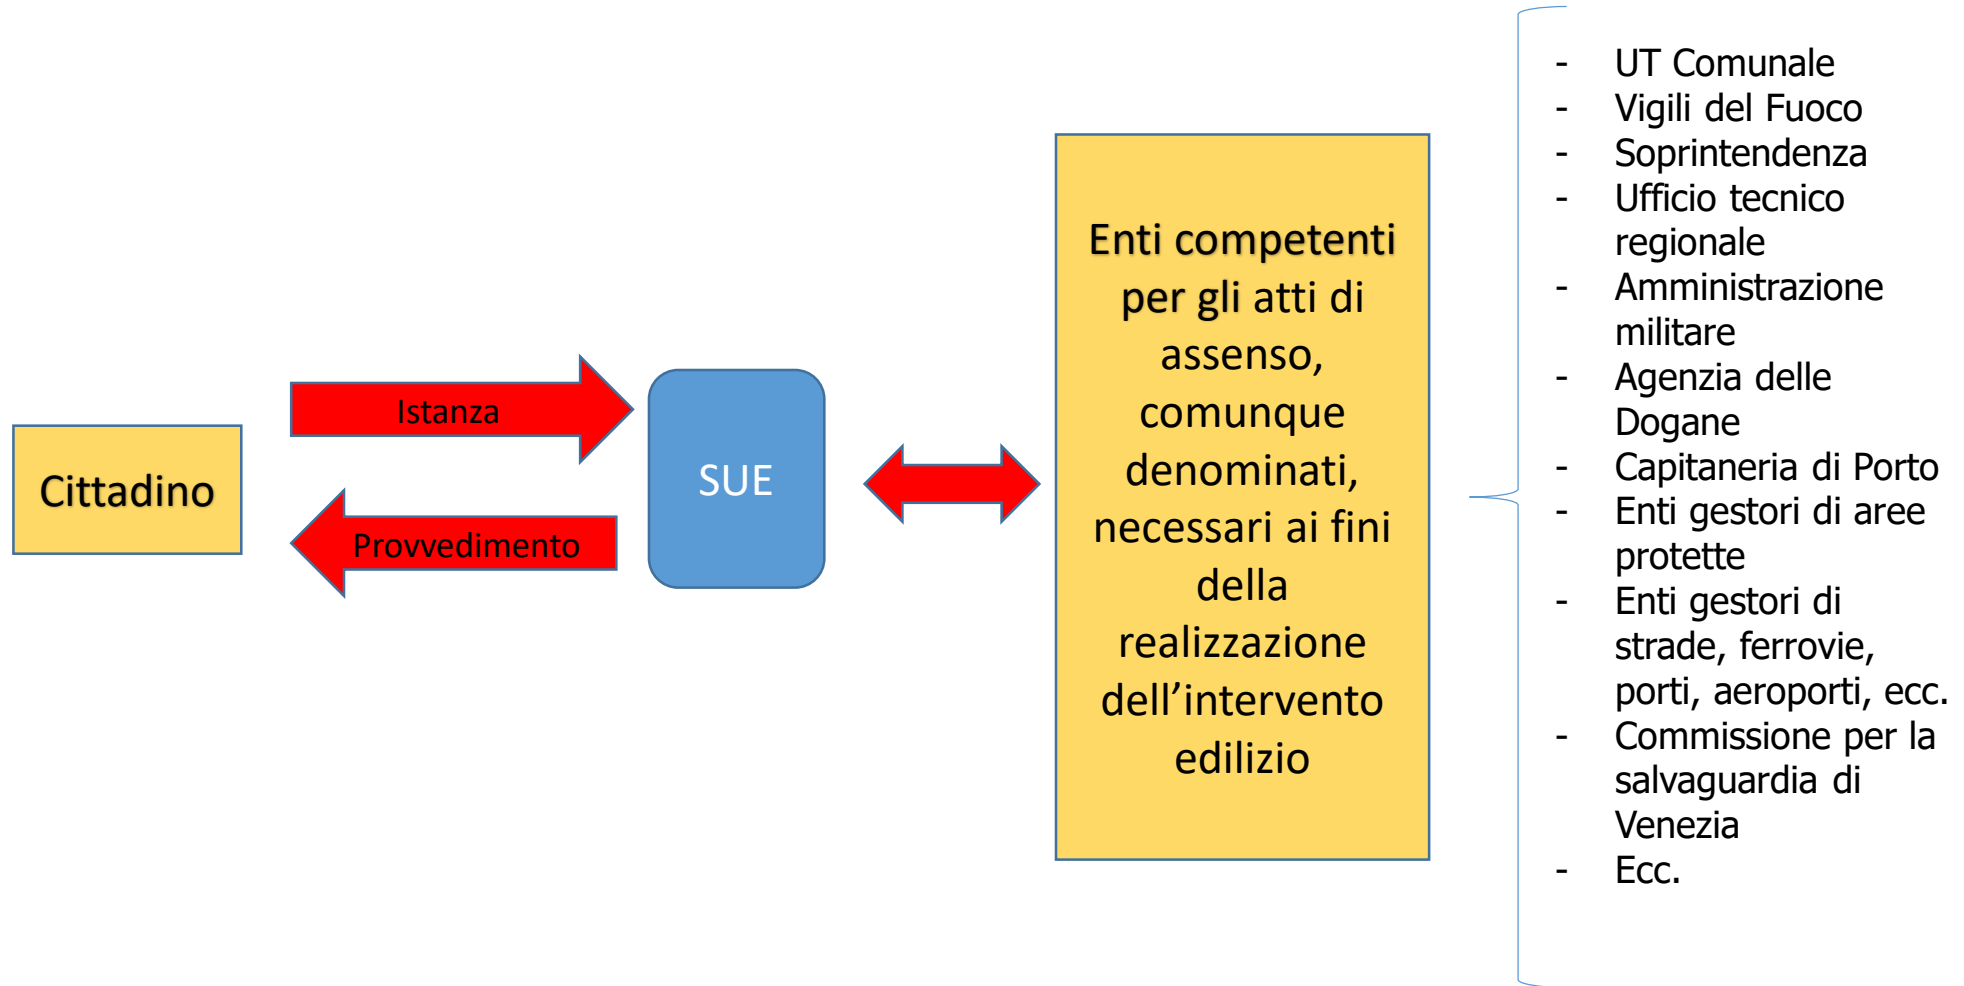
Cittadino

Istanza

Provvedimento

SUE

Enti competenti per gli atti di assenso, comunque denominati, necessari ai fini della realizzazione dell’intervento edilizio

- UT Comunale
- Vigili del Fuoco
- Soprintendenza
- Ufficio tecnico regionale
- Amministrazione militare
- Agenzia delle Dogane
- Capitaneria di Porto
- Enti gestori di aree protette
- Enti gestori di strade, ferrovie, porti, aeroporti, ecc.
- Commissione per la salvaguardia di Venezia
- Ecc.